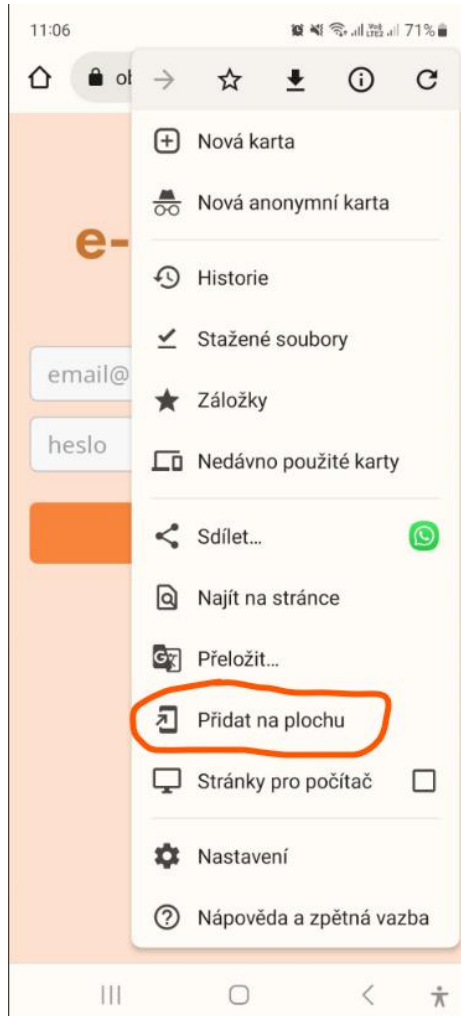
11:06
71%

ol

Nová karta
Nová anonymní karta
Historie
Stažené soubory
Záložky
Nedávno použité karty
Sdílet...
Najít na stránce
Přeložit...
Přidat na plochu
Stránky pro počítač
Nastavení
Nápověda a zpětná vazba

e-
email@
heslo